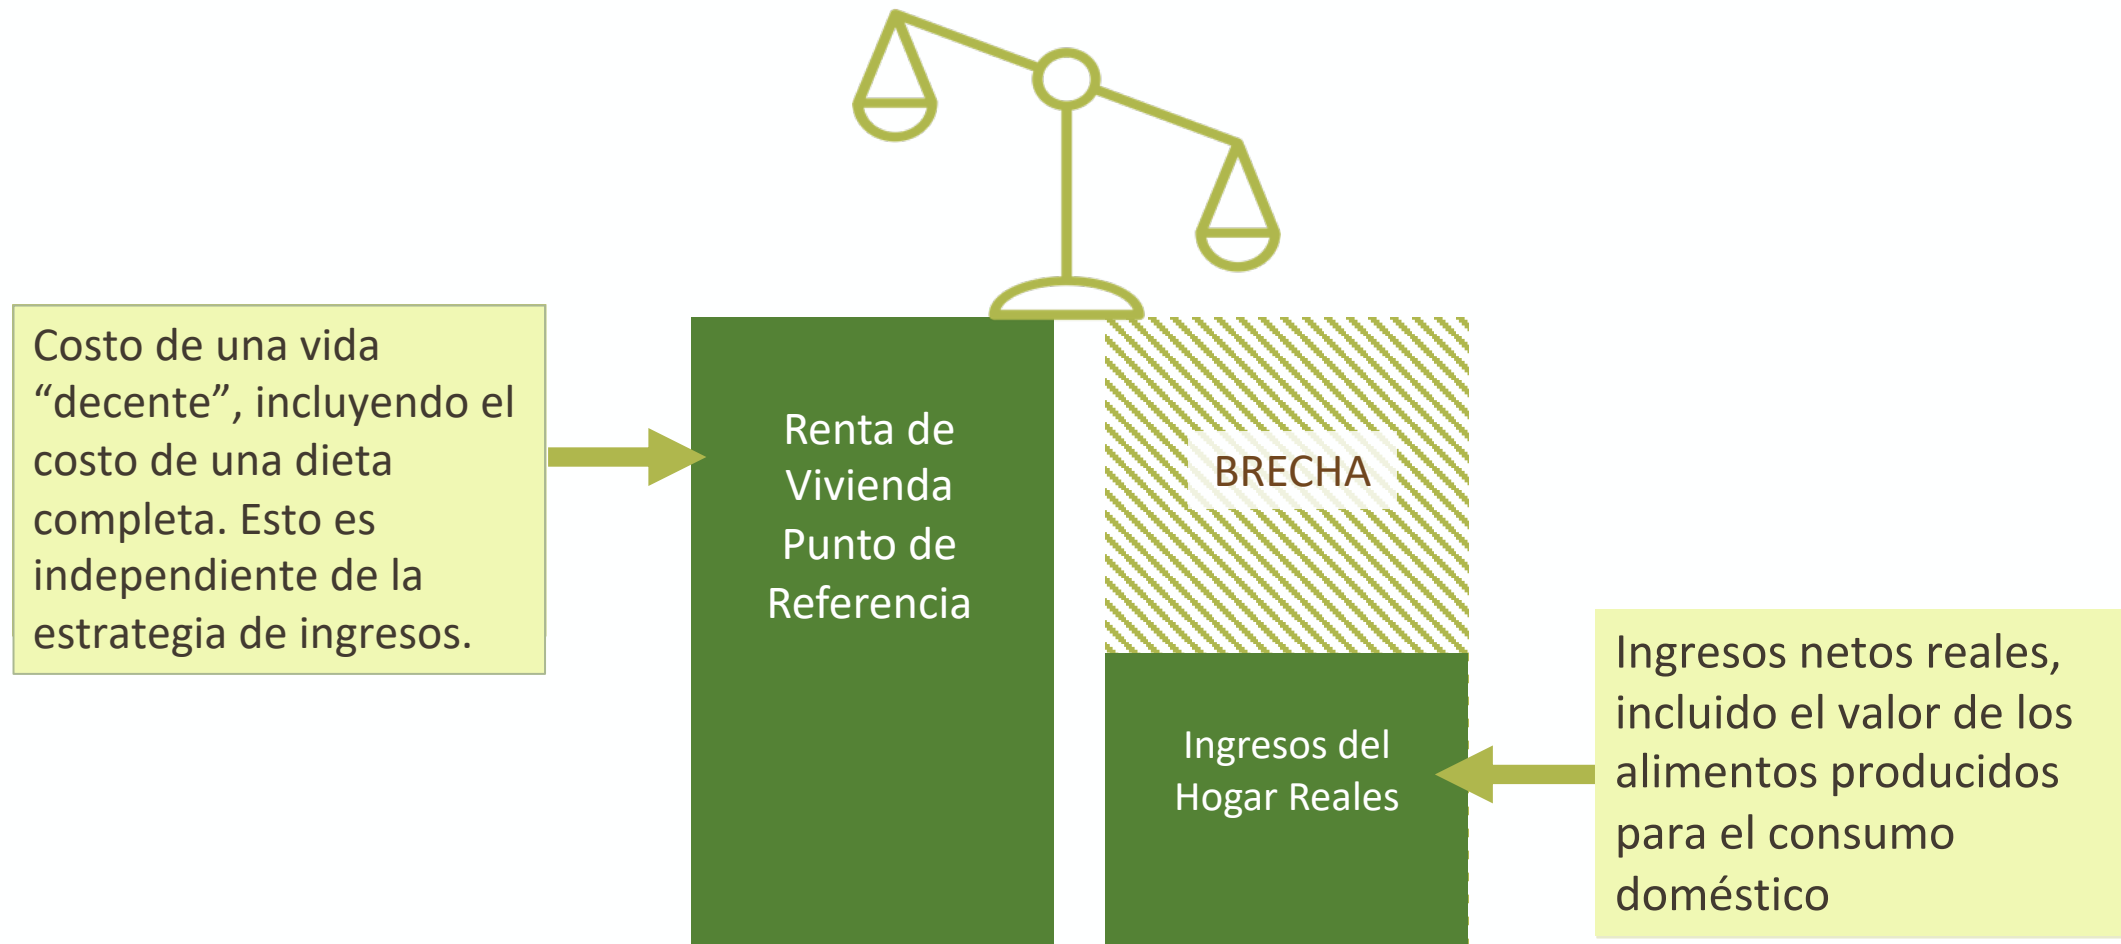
Costo de una vida “decente”, incluyendo el costo de una dieta completa. Esto es independiente de la estrategia de ingresos.

Renta de Vivienda Punto de Referencia

BRECHA

Ingresos del Hogar Reales

Ingresos netos reales, incluido el valor de los alimentos producidos para el consumo doméstico